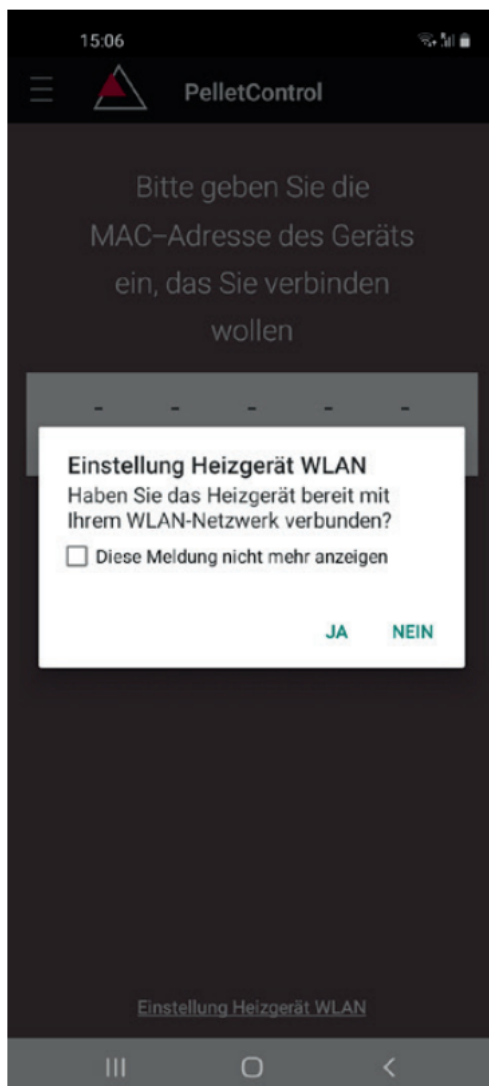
15:06

PelletControl

Bitte geben Sie die MAC–Adresse des Geräts ein, das Sie verbinden wollen

- - - - -

Einstellung Heizgerät WLAN
Haben Sie das Heizgerät bereit mit Ihrem WLAN-Netzwerk verbunden?
Diese Meldung nicht mehr anzeigen

JA NEIN

Einstellung Heizgerät WLAN